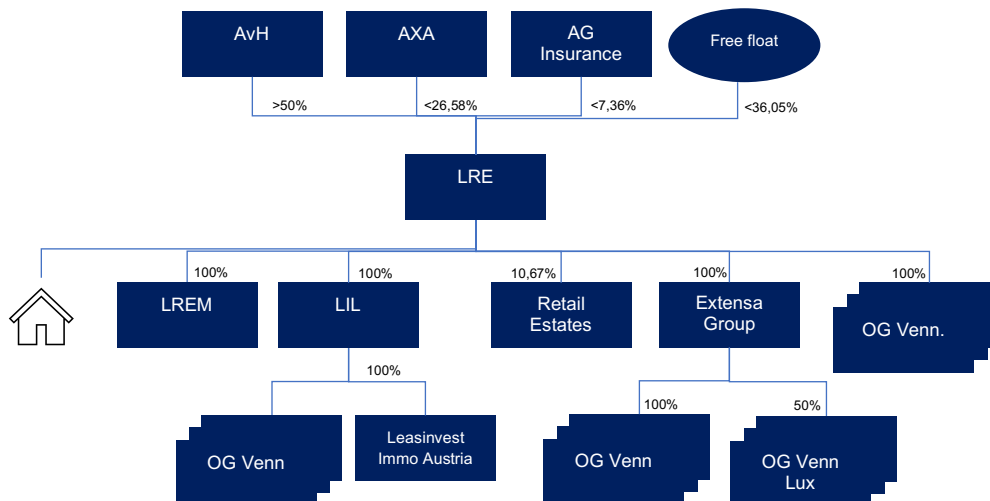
AvH
AXA
AG Insurance
Free float
>50%
<26,58%
<7,36%
<36,05%
LRE
100%
100%
10,67%
100%
100%
LREM
LIL
Retail Estates
Extensa Group
OG Venn.
100%
100%
50%
OG Venn
Leasinvest Immo Austria
OG Venn
OG Venn Lux